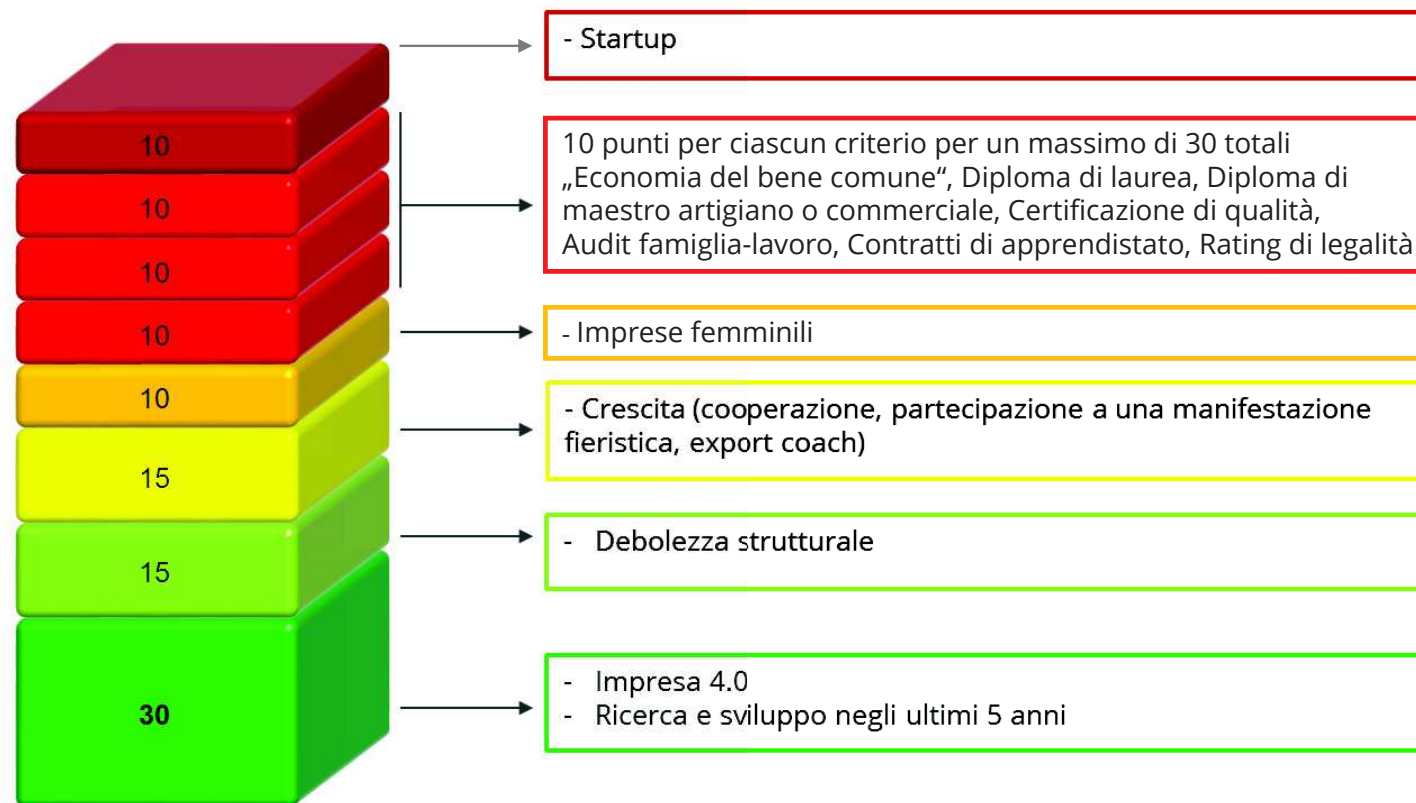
10

10

10

10

10

15

15

30

- Startup

10 punti per ciascun criterio per un massimo di 30 totali „Economia del bene comune“, Diploma di laurea, Diploma di maestro artigiano o commerciale, Certificazione di qualità, Audit famiglia-lavoro, Contratti di apprendistato, Rating di legalità

- Imprese femminili

- Crescita (cooperazione, partecipazione a una manifestazione fieristica, export coach)

- Debolezza strutturale

- Impresa 4.0
- Ricerca e sviluppo negli ultimi 5 anni